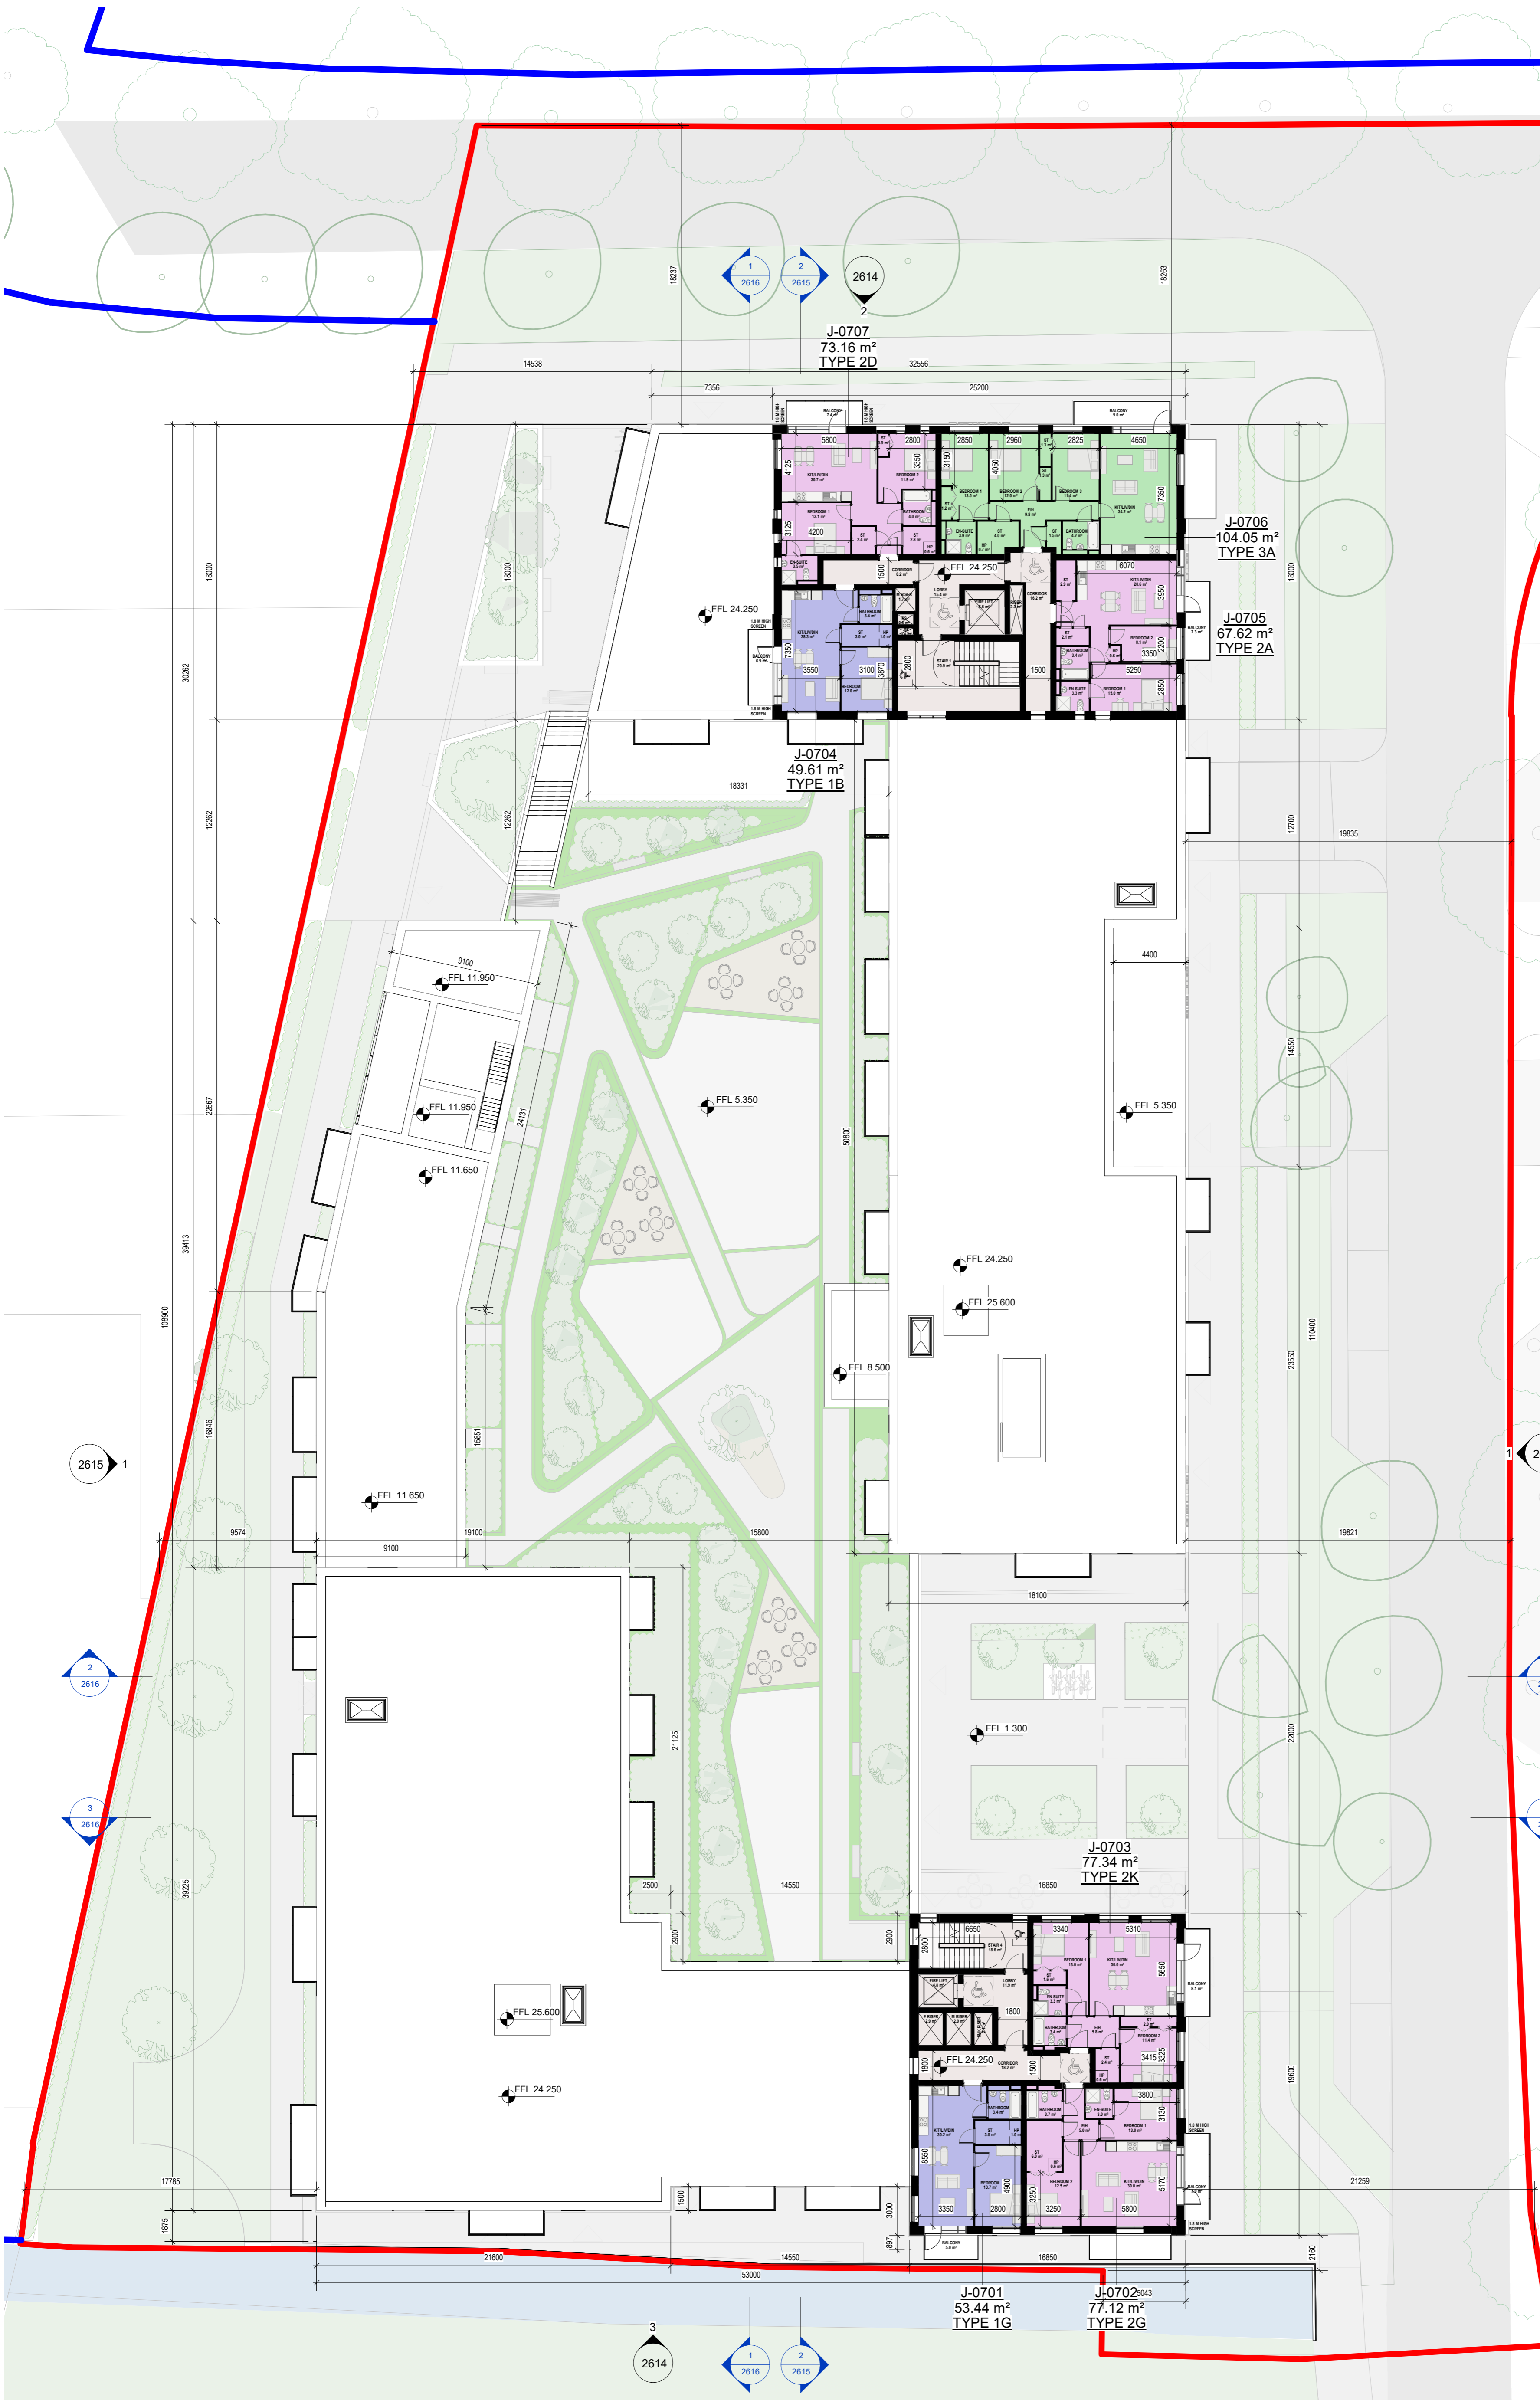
1
2616
2
2615
2614
2
J-0707
73.16 m²
TYPE 2D
18237
18263
14538
32556
7356
25200
BALCONY
1.8 M HIGH SCREEN
5800
2800
2850
2960
2825
4650
4125
3350
3150
4050
7350
3125
4200
J-0706
104.05 m²
TYPE 3A
6070
FFL 24.250
18000
18000
18000
1500
FFL 24.250
3950
J-0705
67.62 m²
TYPE 2A
2200
3350
7350
3550
3100
3670
2800
1500
5250
2850
J-0704
49.61 m²
TYPE 1B
18331
12262
12262
12700
19835
30262
9100
FFL 11.950
4400
FFL 11.950
24131
FFL 5.350
FFL 5.350
14550
22567
FFL 11.650
50800
FFL 24.250
FFL 25.600
39413
108900
FFL 8.500
110400
23550
2615
1
16846
15851
FFL 11.650
9574
19100
15800
19821
9100
18100
2
2616
FFL 1.300
21125
22000
3
2616
39225
J-0703
77.34 m²
TYPE 2K
2500
14550
16850
6650
3340
5310
2900
2900
2800
5650
1800
FFL 25.600
3415
3325
1800
FFL 24.250
1500
3800
FFL 24.250
19600
3130
8550
4900
3250
5170
3350
2800
3250
5800
17785
1500
3000
21259
1875
897
21600
14550
16850
2160
53000
J-0701
53.44 m²
TYPE 1G
J-0702
77.12 m²
TYPE 2G
5043
3
2614
1
2616
2
2615